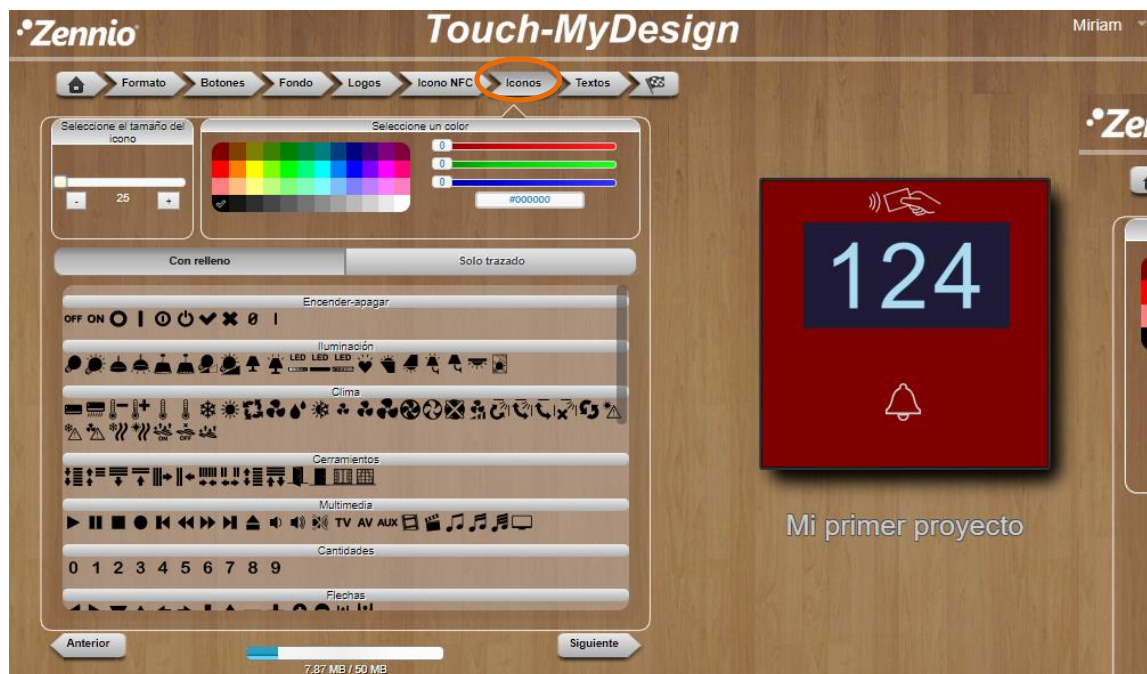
•Zennio

Touch-MyDesign

Miriam

Formato
Botones
Fondo
Logos
Icono NFC
Iconos
Textos

Seleccione el tamaño del icono

- 25 +

Seleccione un color

0
0
0
#000000

Con relleno
Solo trazado

Encender-apagar
OFF ON

Iluminación
LED LED LED

Clima
ON OFF

Cerramientos

Multimedia
TV AV AUX

Cantidades
0 1 2 3 4 5 6 7 8 9

Flechas

124

Mi primer proyecto

•Ze

Anterior
7.87 MB / 50 MB
Siguiente